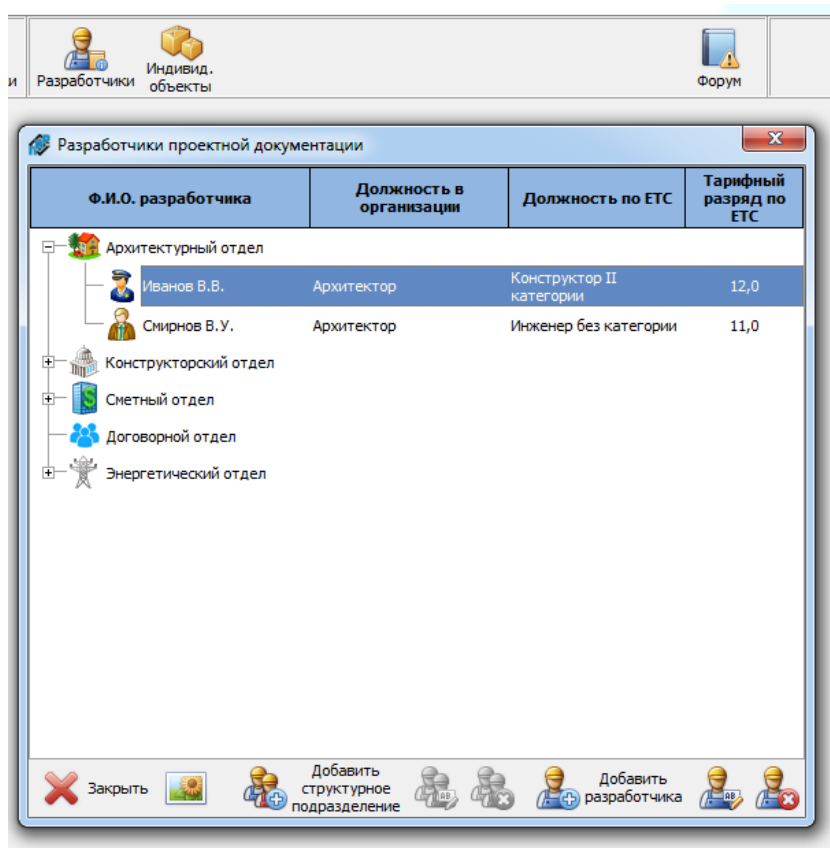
и Разработчики Индивид. объекты Форум

Разработчики проектной документации

| Ф.И.О. разработчика | Должность в организации | Должность по ЕТС | Тарифный разряд по ЕТС |
|---|---|---|---|
| Архитектурный отдел | | | |
| Иванов В.В. | Архитектор | Конструктор II категории | 12,0 |
| Смирнов В.У. | Архитектор | Инженер без категории | 11,0 |
| Конструкторский отдел | | | |
| Сметный отдел | | | |
| Договорной отдел | | | |
| Энергетический отдел | | | |

Закрыть Добавить структурное подразделение Добавить разработчика